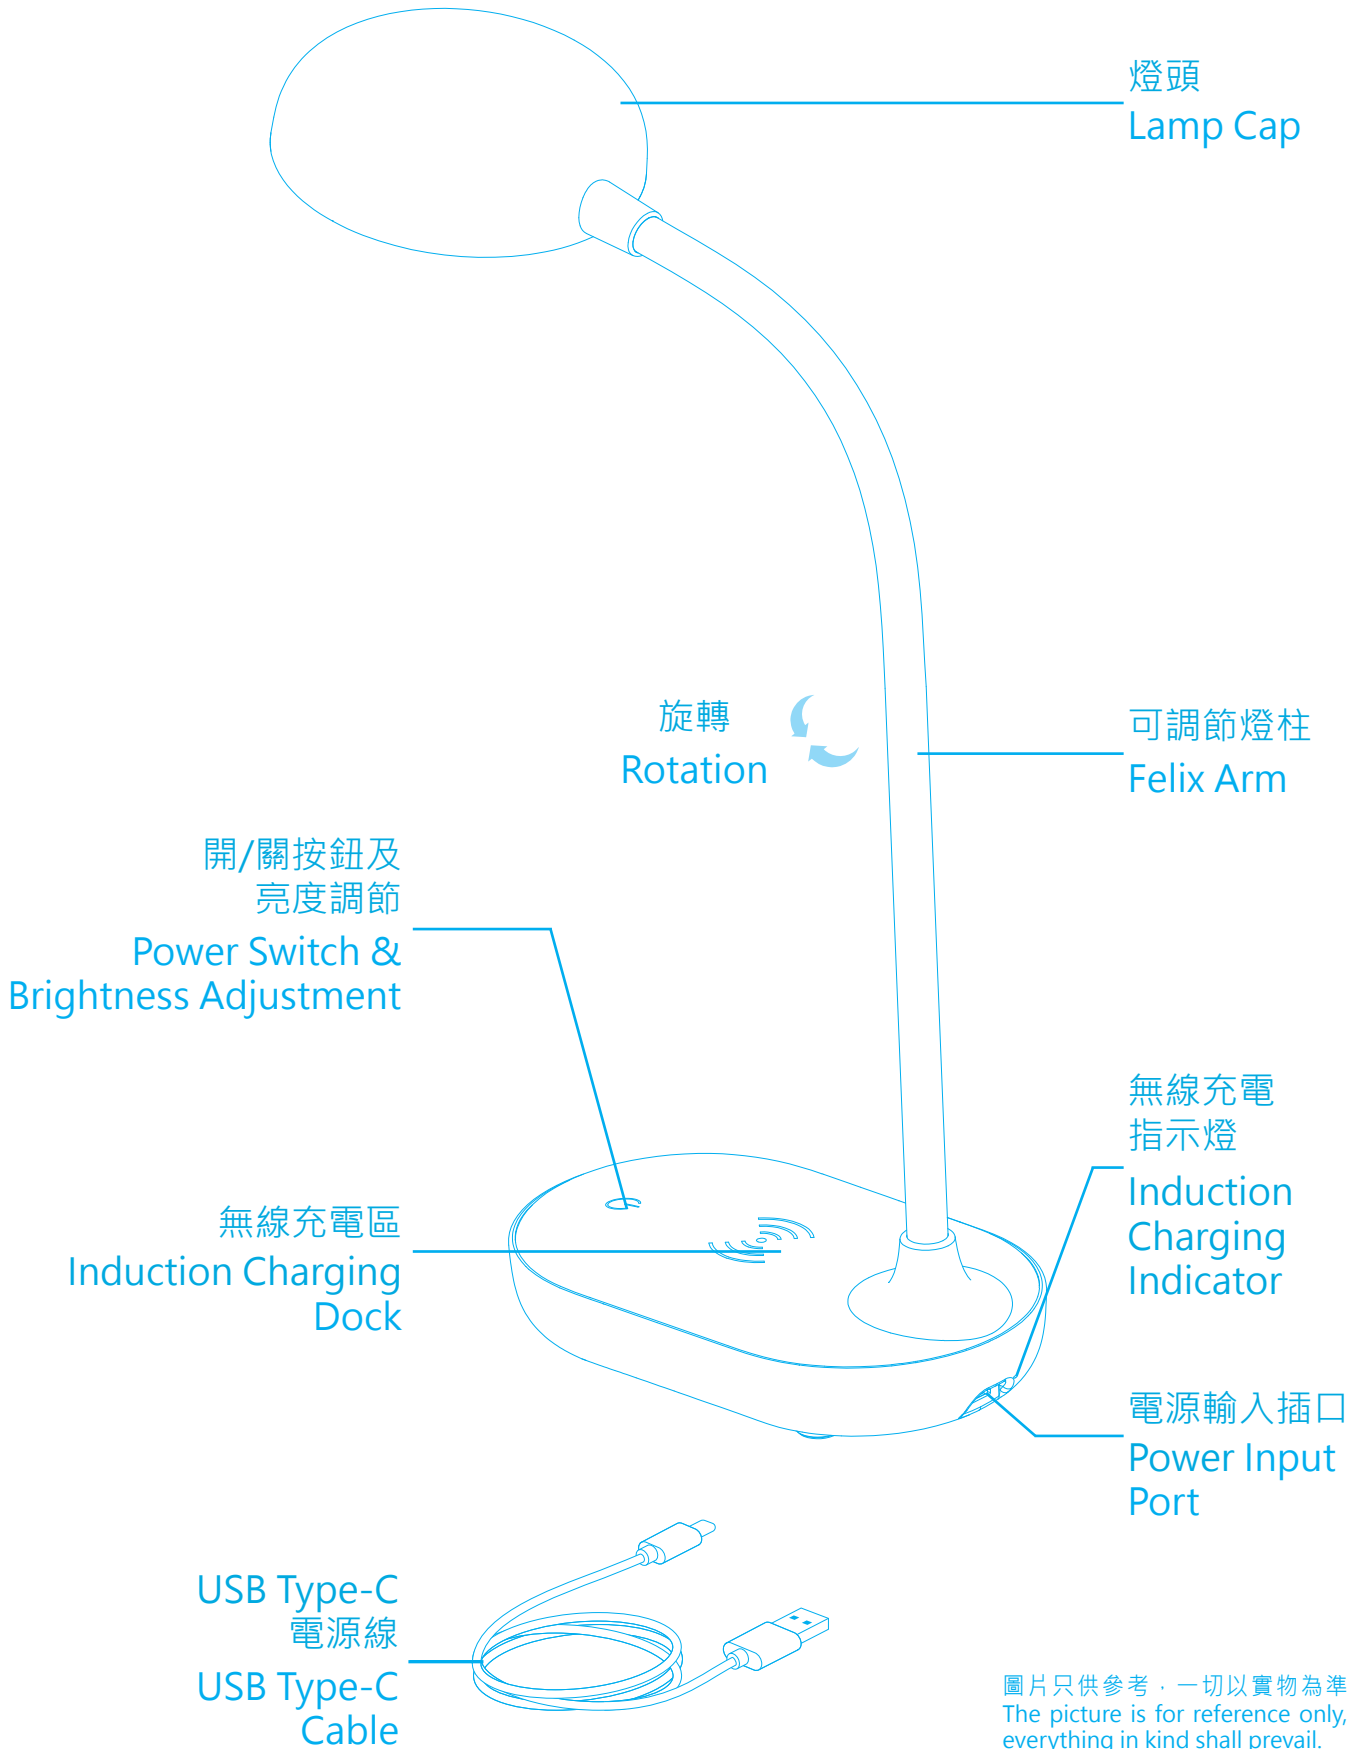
燈頭
Lamp Cap

旋轉
Rotation

可調節燈柱
Felix Arm

開/關按鈕及
亮度調節
Power Switch &
Brightness Adjustment

無線充電
指示燈
Induction
Charging
Indicator

無線充電區
Induction Charging
Dock

電源輸入插口
Power Input
Port

USB Type-C
電源線
USB Type-C
Cable

圖片只供參考，一切以實物為準
The picture is for reference only, everything in kind shall prevail.